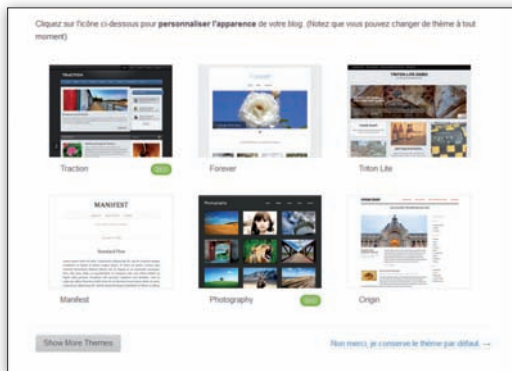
Cliquez sur l'icône ci-dessous pour **personnaliser l'apparence** de votre blog. (Notez que vous pouvez changer de thème à tout moment)

Traction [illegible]

Forever

Triton Lite

Manifest

Photography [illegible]

Origin

Show More Themes

Non merci, je conserve le thème par défaut →